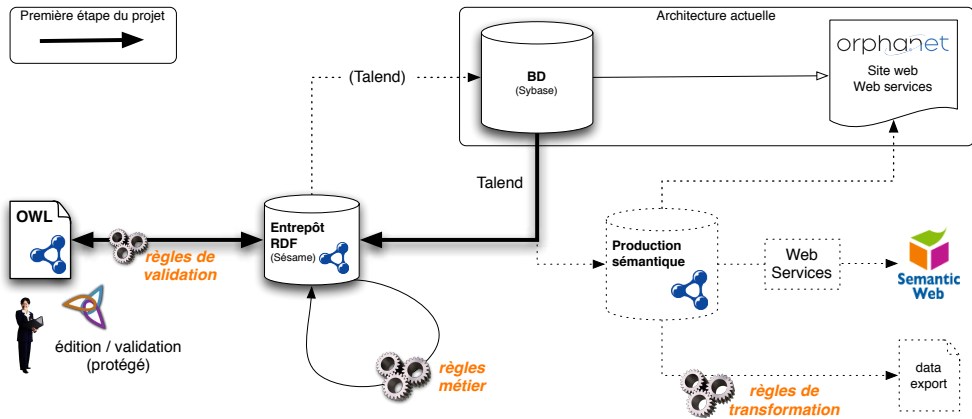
Première étape du projet

Architecture actuelle

(Talend)

BD
(Sybase)

orphanet
Site web
Web services

Talend

OWL

règles de validation

Entrepôt RDF
(Sésame)

Production sémantique

Web Services

Semantic Web

édition / validation
(protégé)

règles métier

règles de transformation

data export